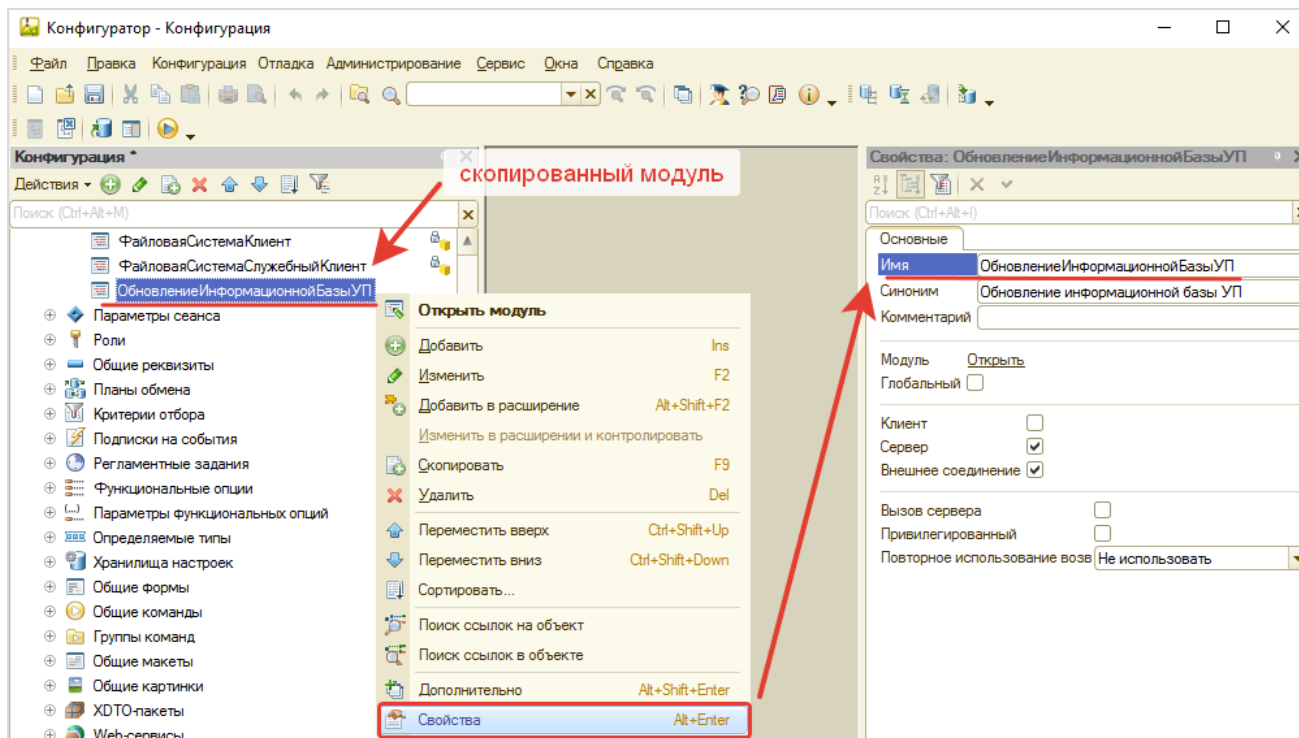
Конфигуратор - Конфигурация

Файл Правка Конфигурация Отладка Администрирование Сервис Окна Справка

Конфигурация *

Действия

Поиск (Ctrl+Alt+M)

скопированный модуль

ФайловаяСистемаКлиент
ФайловаяСистемаСлужебныйКлиент
ОбновлениеИнформационнойБазыУП
Параметры сеанса
Роли
Общие реквизиты
Планы обмена
Критерии отбора
Подписки на события
Регламентные задания
Функциональные опции
Параметры функциональных опций
Определяемые типы
Хранилища настроек
Общие формы
Общие команды
Группы команд
Общие макеты
Общие картинки
XDTO-пакеты
Web-сервисы

Открыть модуль
Добавить Ins
Изменить F2
Добавить в расширение Alt+Shift+F2
Изменить в расширении и контролировать
Скопировать F9
Удалить Del
Переместить вверх Ctrl+Shift+Up
Переместить вниз Ctrl+Shift+Down
Сортировать...
Поиск ссылок на объект
Поиск ссылок в объекте
Дополнительно Alt+Shift+Enter
Свойства Alt+Enter

Свойства: ОбновлениеИнформационнойБазыУП

Поиск (Ctrl+Alt+I)

Основные
Имя ОбновлениеИнформационнойБазыУП
Синоним Обновление информационной базы УП
Комментарий
Модуль Открыть
Глобальный
Клиент
Сервер
Внешнее соединение
Вызов сервера
Привилегированный
Повторное использование возв Не использовать